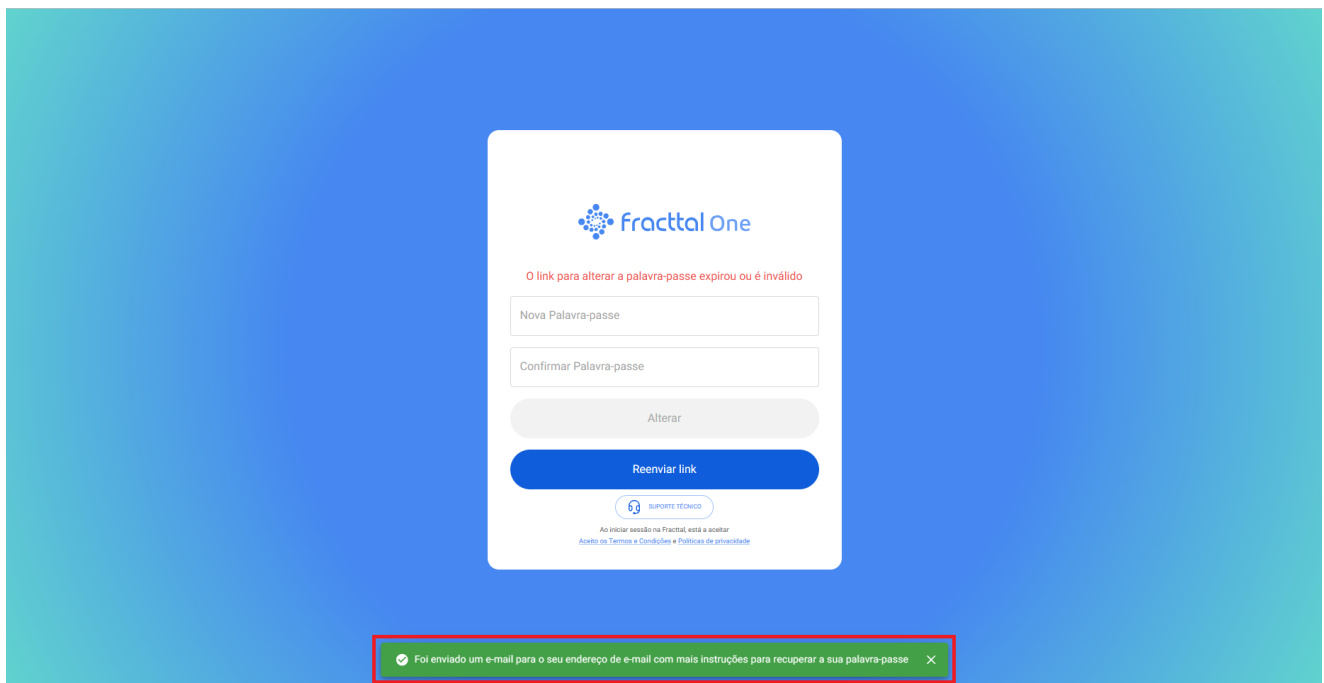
fracttal One

O link para alterar a palavra-passe expirou ou é inválido

Nova Palavra-passe

Confirmar Palavra-passe

Alterar

Reenviar link

SUPORTE TÉCNICO

Ao iniciar sessão na Fracttal, está a aceitar
Aceito os Termos e Condições e Políticas de privacidade

Foi enviado um e-mail para o seu endereço de e-mail com mais instruções para recuperar a sua palavra-passe ✕